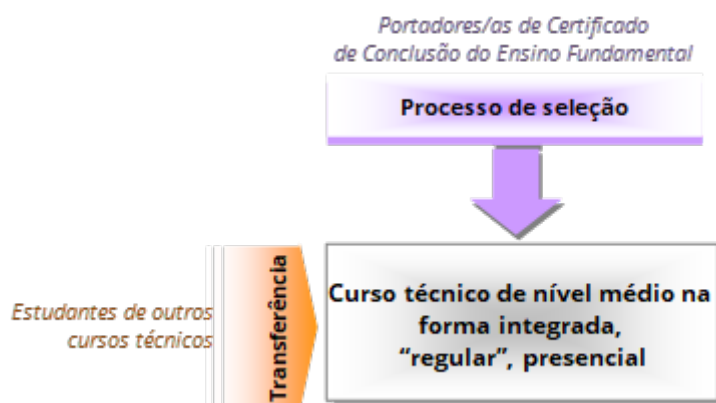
Portadores/as de Certificado de Conclusão do Ensino Fundamental

Processo de seleção

Estudantes de outros cursos técnicos

Transferência

Curso técnico de nível médio na forma integrada, “regular”, presencial